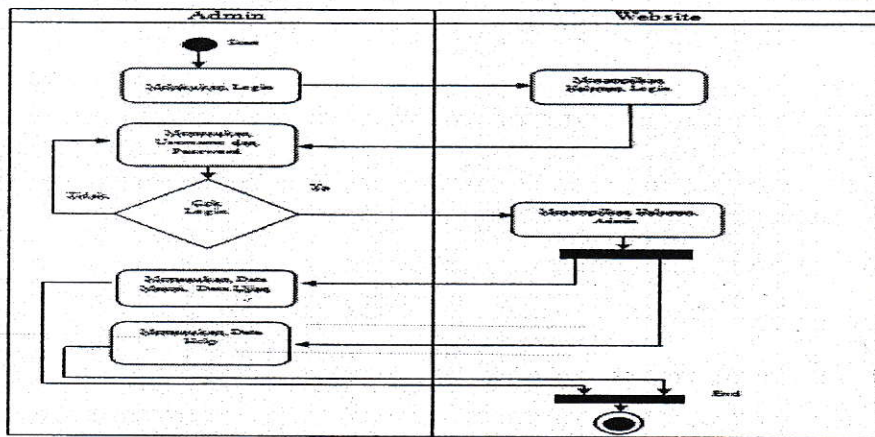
Admin

Website

Start

Melakukan Login

Menampilkan Halaman Login

Memasukkan Username dan Password

Tidak

Ya

Cek Login

Menampilkan Halaman Admin

Memasukkan Data Materi, Data Ujian

Memasukkan Data Help

End